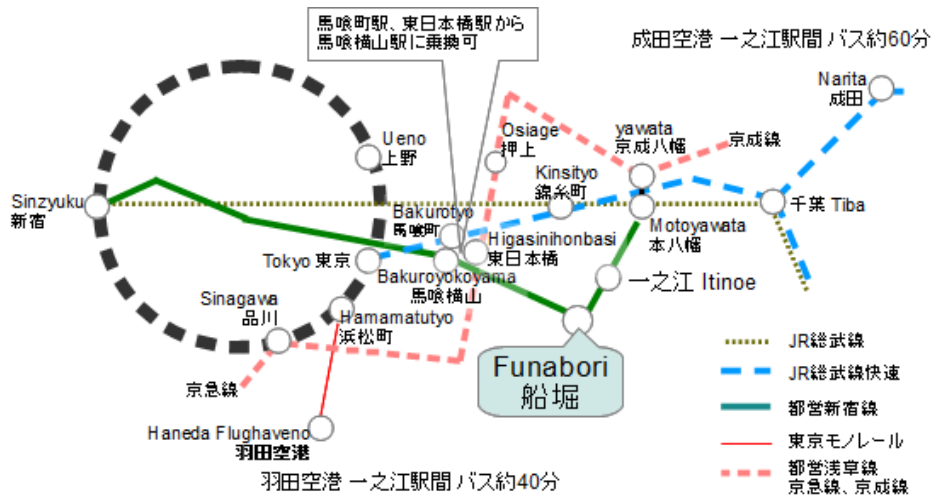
馬喰町駅、東日本橋駅から
馬喰横山駅に乗換可

成田空港 一之江駅間 バス約60分

Narita
成田

Ueno
上野

Osiage
押上

yawata
京成八幡

京成線

Sinzyuku
新宿

Kinsityo
錦糸町

千葉 Tiba

Bakurotyo
馬喰町

Higasinihonbasi
東日本橋

Motoyawata
本八幡

Tokyo 東京

Bakuroyokoyama
馬喰横山

一之江 Itinoe

Sinagawa
品川

Hamamatutyo
浜松町

Funabori
船堀

京急線

JR総武線

JR総武線快速

都営新宿線

Haneda Flughaveno
羽田空港

東京モノレール

都営浅草線
京急線、京成線

羽田空港 一之江駅間 バス約40分